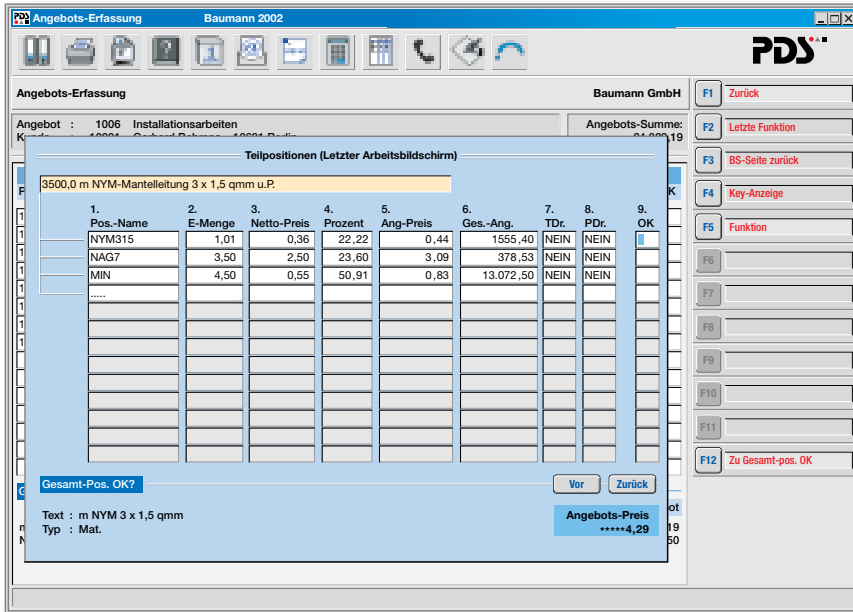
Angebots-Erfassung Baumann 2002

PDS

Angebots-Erfassung Baumann GmbH

Angebot : 1006 Installationsarbeiten

Angebots-Summe:

Teilpositionen (Letzter Arbeitsbildschirm)

3500,0 m NYM-Mantelleitung 3 x 1,5 qmm u.P.

| 1. Pos.-Name | 2. E-Menge | 3. Netto-Preis | 4. Prozent | 5. Ang-Preis | 6. Ges.-Ang. | 7. TDr. | 8. PDr. | 9. OK |
|---|---|---|---|---|---|---|---|---|
| NYM315 | 1,01 | 0,36 | 22,22 | 0,44 | 1555,40 | NEIN | NEIN | |
| NAG7 | 3,50 | 2,50 | 23,60 | 3,09 | 378,53 | NEIN | NEIN | |
| MIN | 4,50 | 0,55 | 50,91 | 0,83 | 13.072,50 | NEIN | NEIN | |
| ..... | | | | | | | | |

Gesamt-Pos. OK?

Vor Zurück

Text : m NYM 3 x 1,5 qmm
Typ : Mat.

Angebots-Preis
*****4,29

F1 Zurück
F2 Letzte Funktion
F3 BS-Seite zurück
F4 Key-Anzeige
F5 Funktion
F6
F7
F8
F9
F10
F11
F12 Zu Gesamt-pos. OK